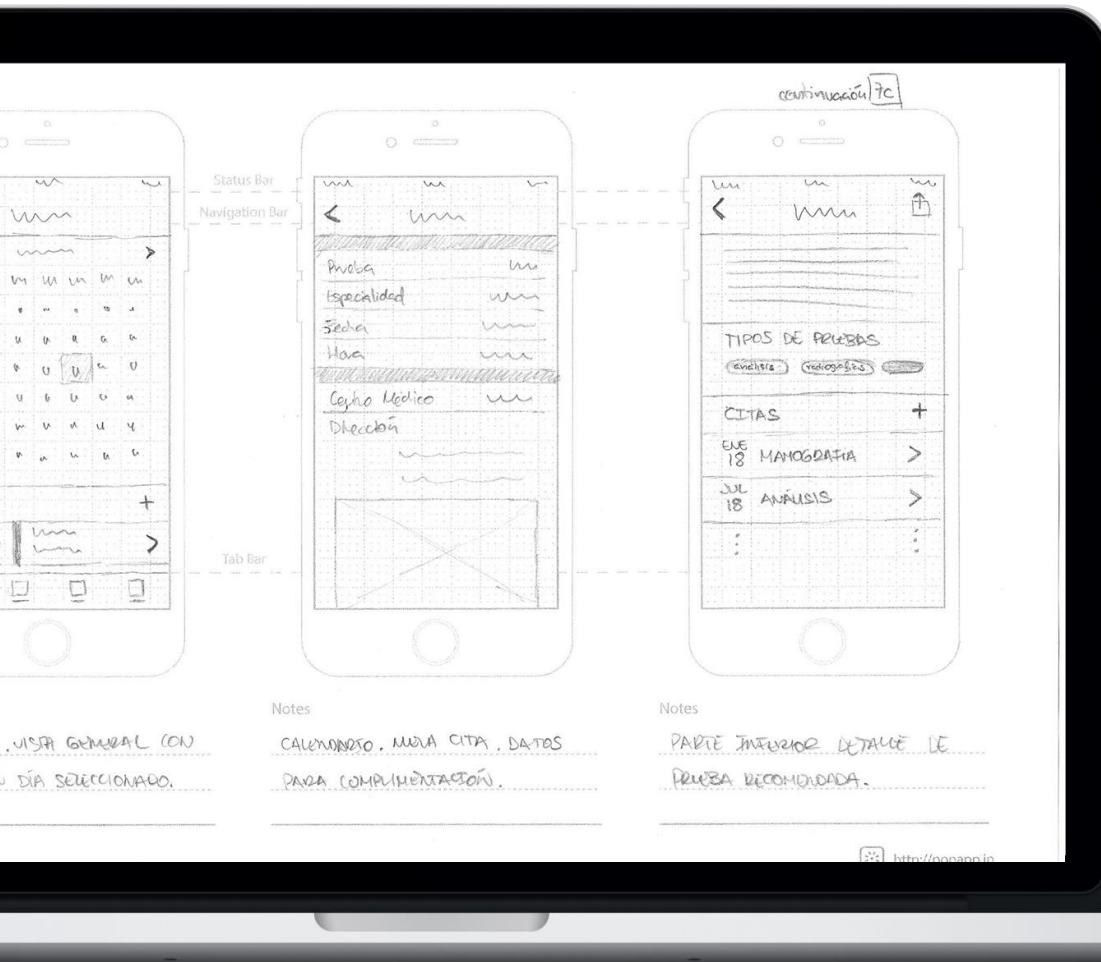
continuación 7c

Status Bar
Navigation Bar
Tab Bar

+
>

Prueba
Especialidad
Fecha
Hora
Centro Médico
Dirección

TIPOS DE PRUEBAS
análisis
radiografías
CITAS
+
ENE 18 MAMOGRAFIA >
JUL 18 ANÁLISIS >

Notes
. VISTA GENERAL CON DÍA SELECCIONADO.

Notes
CALENDARIO. NUEVA CITA. DATOS PARA COMPLEMENTACIÓN.

Notes
PARTE INFERIOR DETALLE DE PRUEBA RECOMENDADA.

http://popapp.in